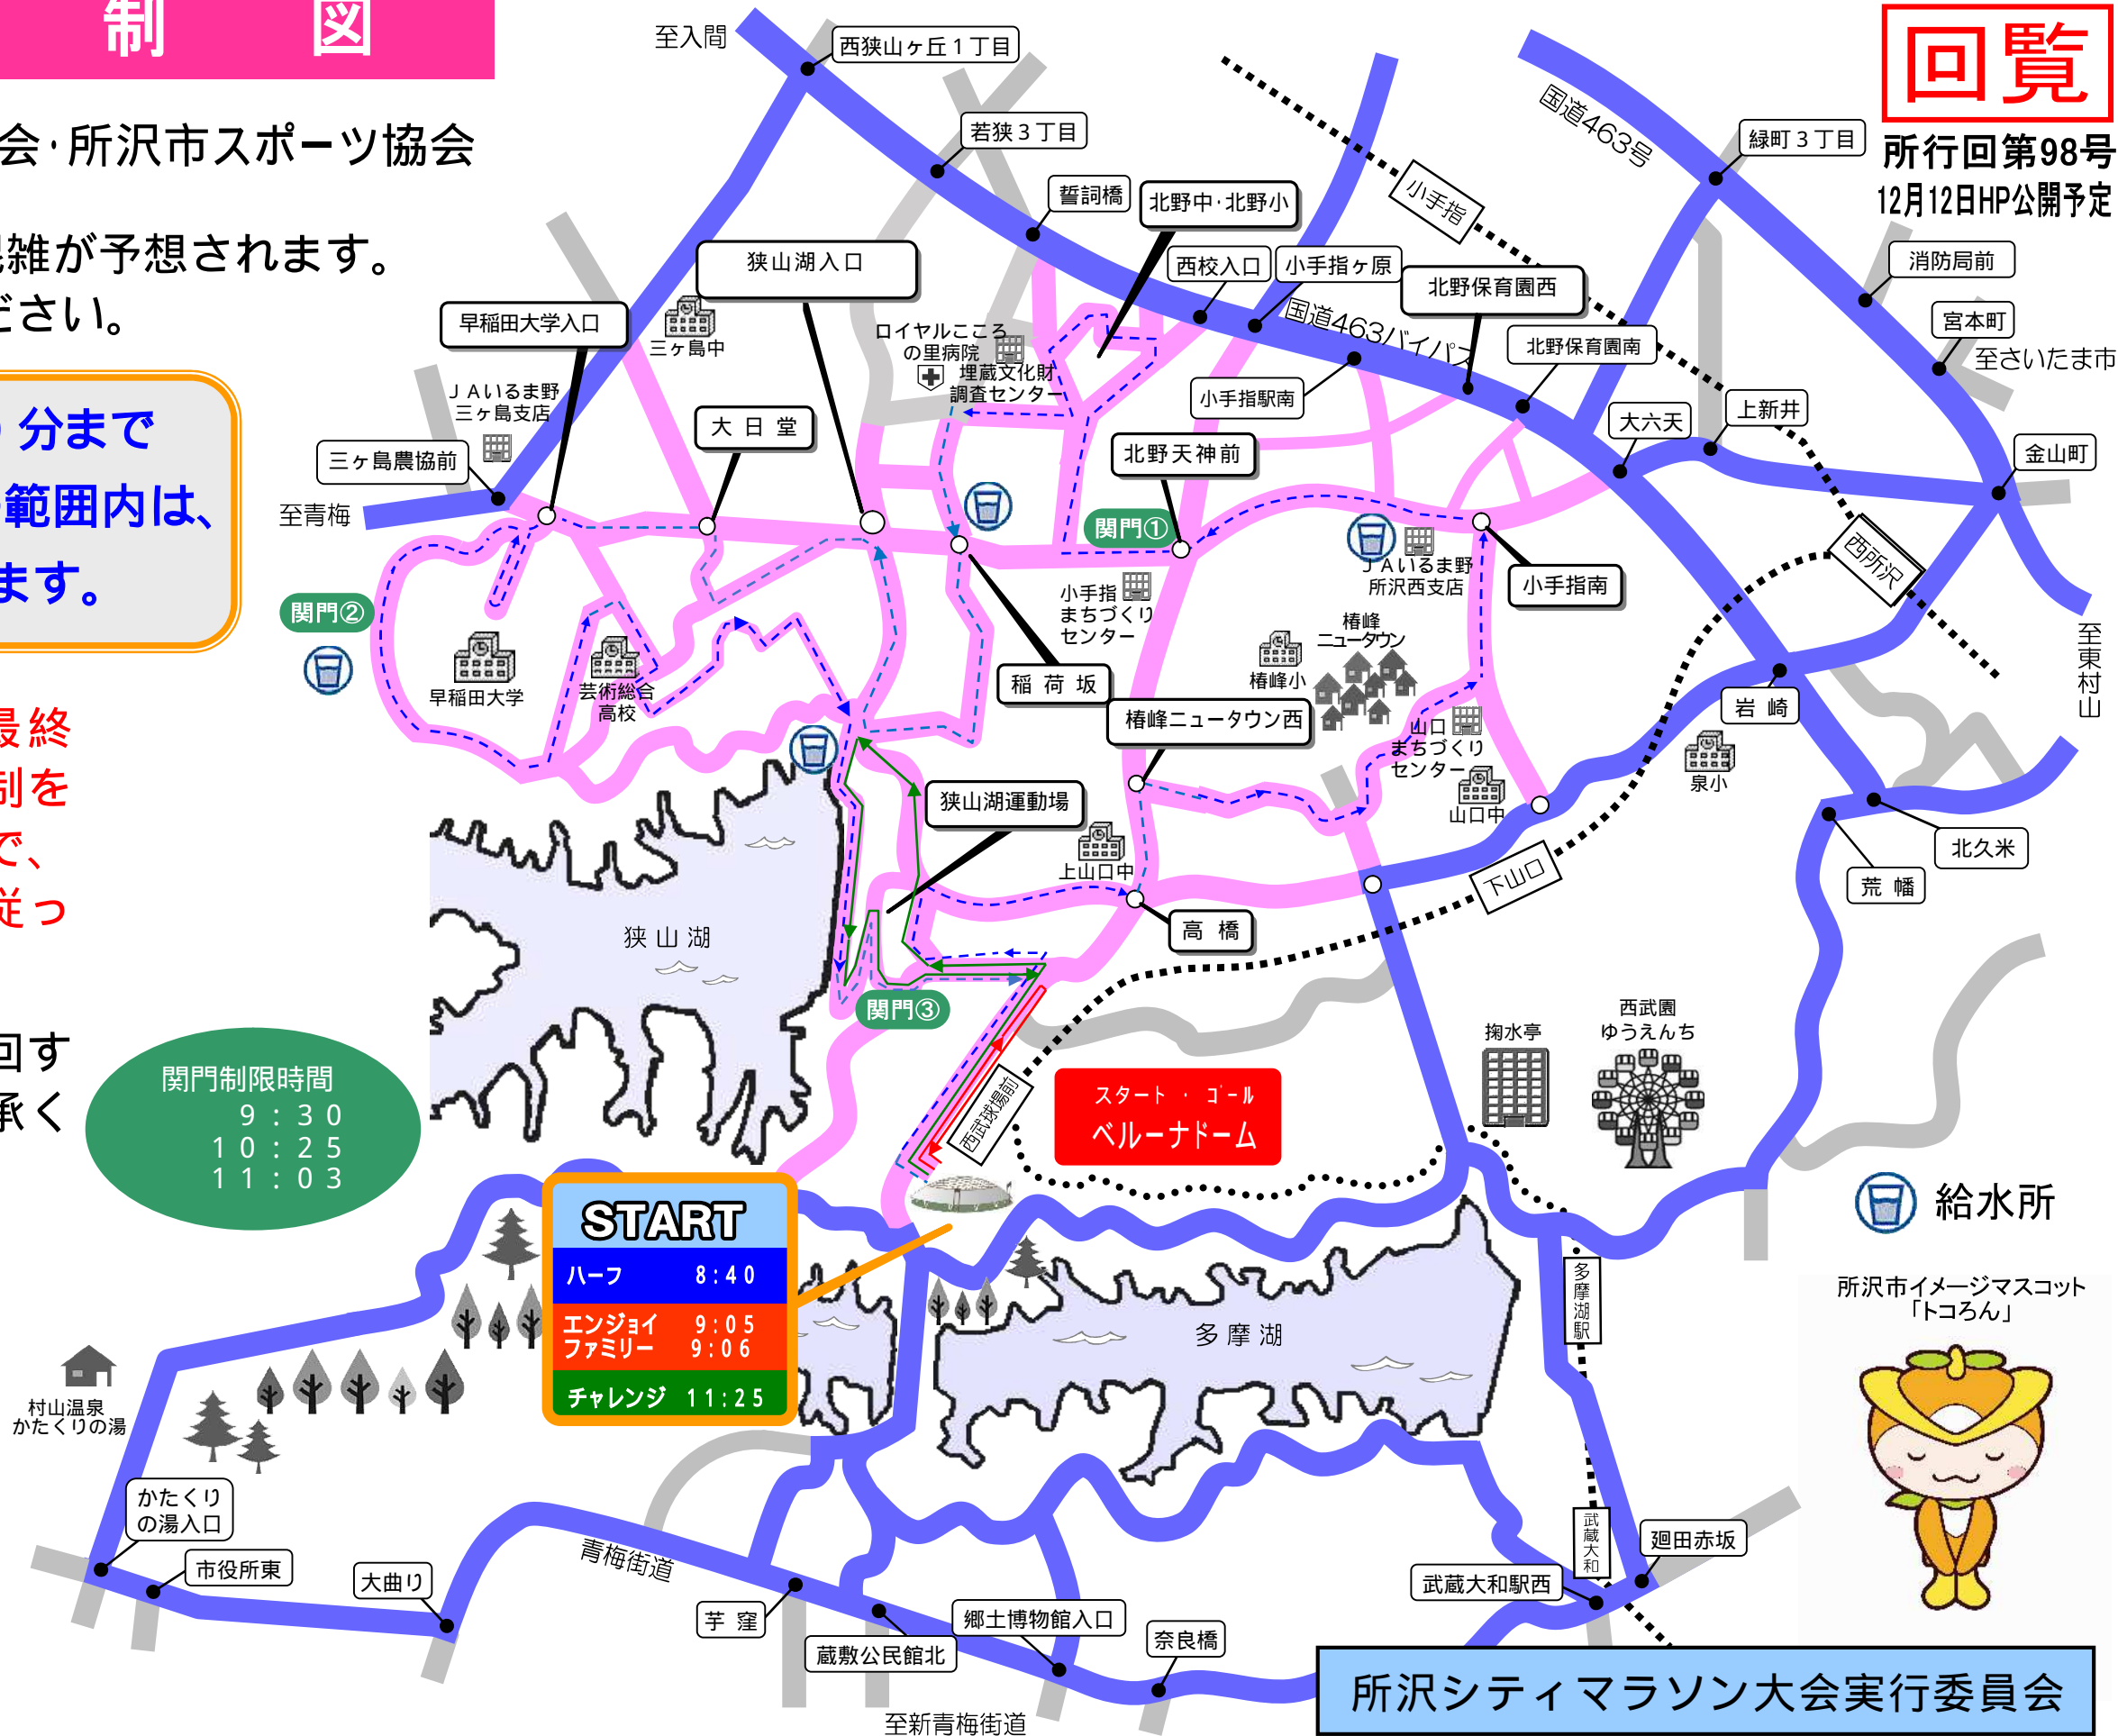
制　　図

会·所沢市スポーツ協会

混雑が予想されます。
ださい。

分まで
範囲内は、
ます。

最終
制を
で、
従っ

回す
承く

関門制限時間
9：30
10：25
11：03

回覧
所行回第98号
12月12日HP公開予定

至入間
西狭山ヶ丘1丁目
若狭3丁目
誓詞橋
北野中·北野小
西校入口
小手指ヶ原
北野保育園西
国道463号
小手指
緑町3丁目
消防局前
宮本町
至さいたま市
国道463バイパス
北野保育園南
小手指駅南
大六天
上新井
金山町
北野天神前
関門①
小手指南
JAいるま野所沢西支店
西所沢
至東村山
狭山湖入口
早稲田大学入口
三ヶ島中
ロイヤルこころの里病院
埋蔵文化財調査センター
JAいるま野三ヶ島支店
三ヶ島農協前
至青梅
大日堂
関門②
早稲田大学
芸術総合高校
小手指まちづくりセンター
稲荷坂
椿峰ニュータウン
椿峰小
椿峰ニュータウン西
山口まちづくりセンター
山口中
岩崎
泉小
狭山湖運動場
上山口中
高橋
下山口
北久米
荒幡
狭山湖
関門③
西武球場前
スタート・ゴール
ベルーナドーム
掬水亭
西武園ゆうえんち
給水所
START
ハーフ　8：40
エンジョイファミリー　9：05　9：06
チャレンジ　11：25
多摩湖
多摩湖駅
所沢市イメージマスコット「トコろん」
村山温泉かたくりの湯
かたくりの湯入口
市役所東
大曲り
青梅街道
芋窪
蔵敷公民館北
郷土博物館入口
奈良橋
武蔵大和駅西
武蔵大和
廻田赤坂
至新青梅街道
所沢シティマラソン大会実行委員会